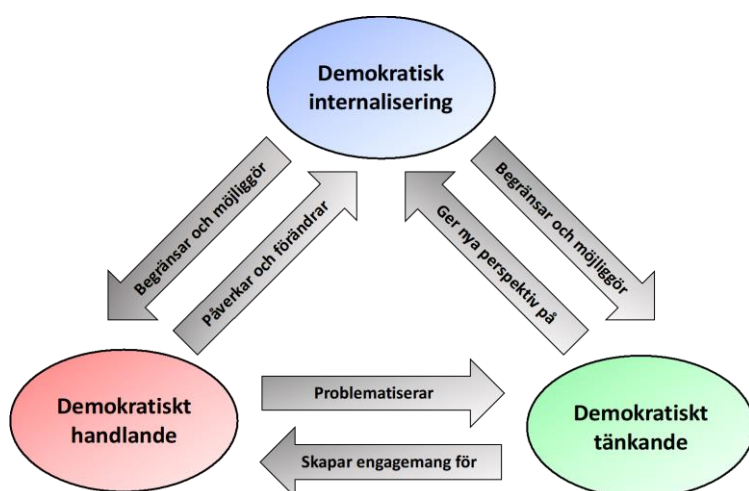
Demokratisk internalisering

Begränsar och möjliggör

Påverkar och förändrar

Ger nya perspektiv på

Begränsar och möjliggör

Demokratiskt handlande

Problematiserar

Skapar engagemang för

Demokratiskt tänkande